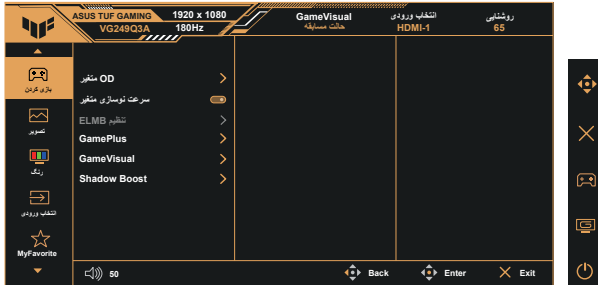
ASUS TUF GAMING
VG249Q3A
1920 x 1080
180Hz
GameVisual
حالت مسابقه
انتخاب ورودی
HDMI-1
روشنایی
65

بازی کردن
تصویر
رنگ
انتخاب ورودی
MyFavorite

OD متغیر
سرعت نوسازی متغیر
ELMB تنظیم
GamePlus
GameVisual
Shadow Boost

50
Back
Enter
Exit